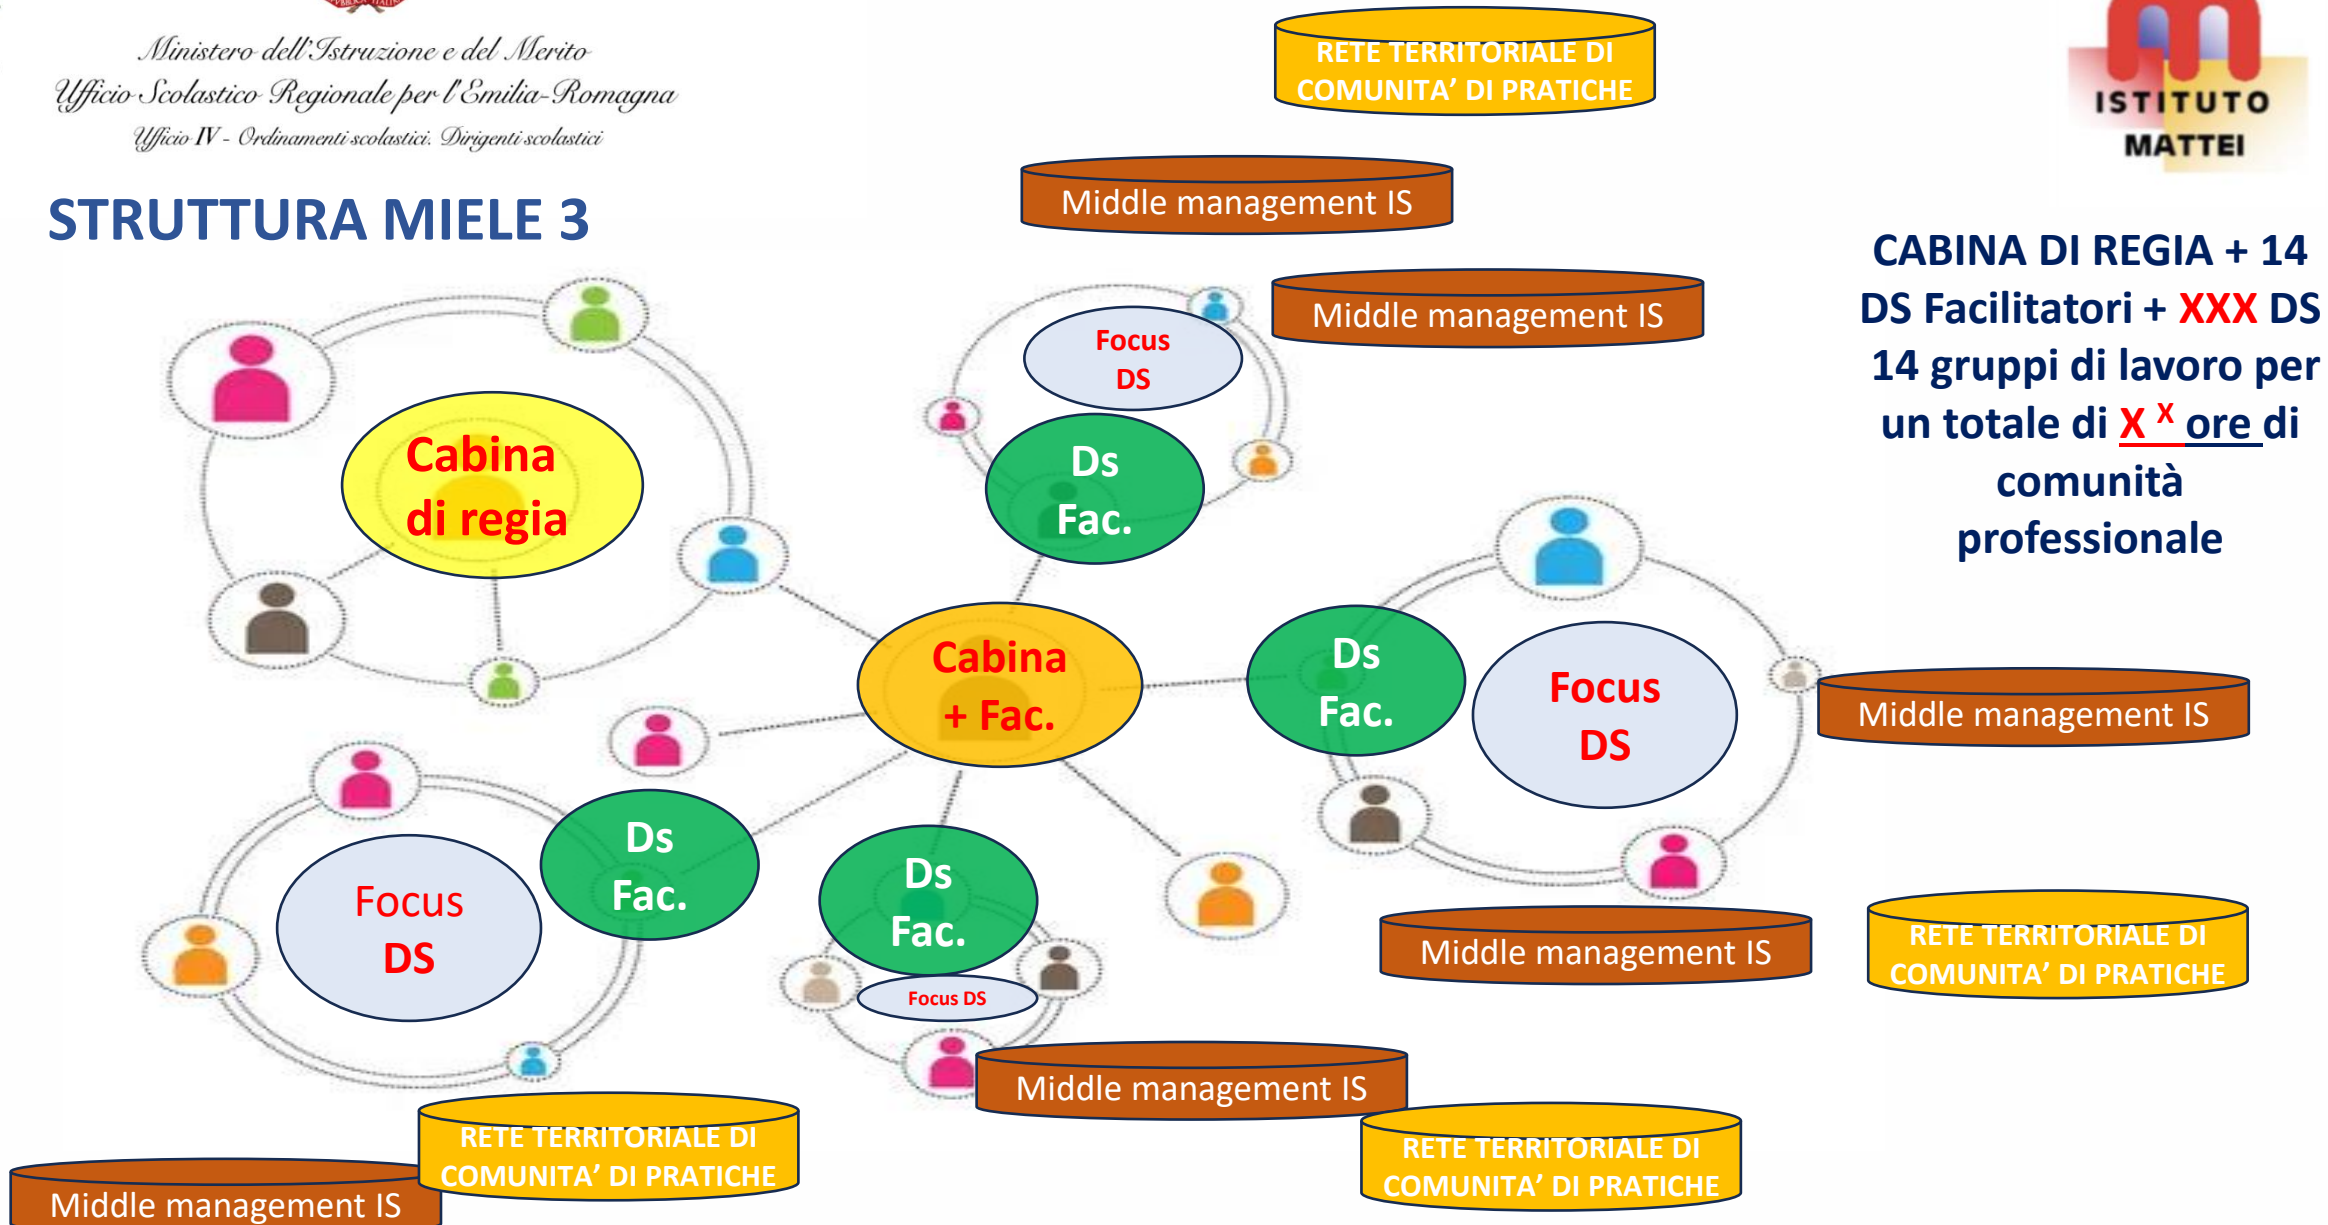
Ministero dell'Istruzione e del Merito
Ufficio Scolastico Regionale per l'Emilia-Romagna
Ufficio IV - Ordinamenti scolastici. Dirigenti scolastici

RETE TERRITORIALE DI COMUNITA' DI PRATICHE

ISTITUTO MATTEI

STRUTTURA MIELE 3

Middle management IS

Middle management IS

CABINA DI REGIA + 14 DS Facilitatori + XXX DS 14 gruppi di lavoro per un totale di X $^{X}$ ore di comunità professionale

Focus DS

Cabina di regia

Ds Fac.

Cabina + Fac.

Ds Fac.

Focus DS

Middle management IS

Ds Fac.

Focus DS

Ds Fac.

Focus DS

Middle management IS

RETE TERRITORIALE DI COMUNITA' DI PRATICHE

Middle management IS

RETE TERRITORIALE DI COMUNITA' DI PRATICHE

RETE TERRITORIALE DI COMUNITA' DI PRATICHE

Middle management IS